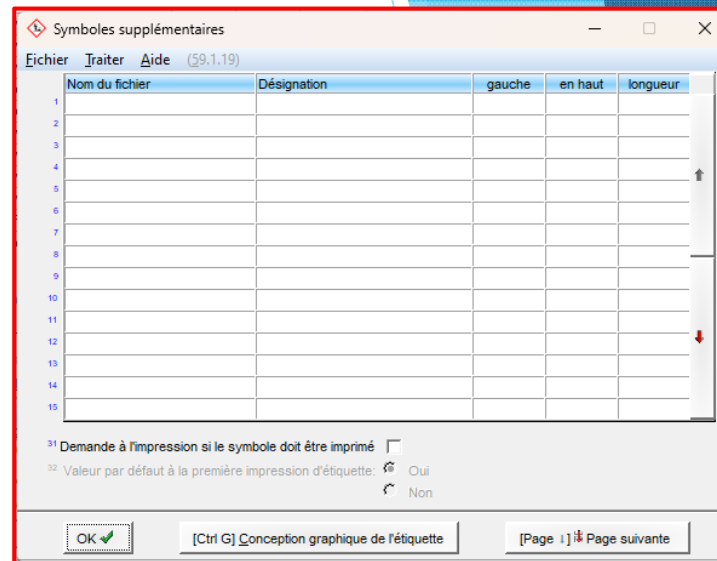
Symboles supplémentaires

Fichier Traiter Aide (59.1.19)

| | Nom du fichier | Désignation | gauche | en haut | longueur |
|---|---|---|---|---|---|
| 1 | | | | | |
| 2 | | | | | |
| 3 | | | | | |
| 4 | | | | | |
| 5 | | | | | |
| 6 | | | | | |
| 7 | | | | | |
| 8 | | | | | |
| 9 | | | | | |
| 10 | | | | | |
| 11 | | | | | |
| 12 | | | | | |
| 13 | | | | | |
| 14 | | | | | |
| 15 | | | | | |

31 Demande à l'impression si le symbole doit être imprimé

32 Valeur par défaut à la première impression d'étiquette: Oui Non

OK

[Ctrl G] Conception graphique de l'étiquette

[Page ↓] Page suivante